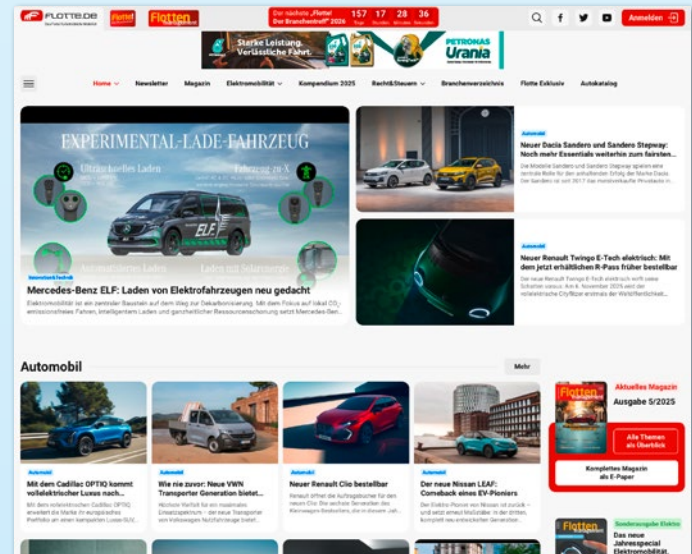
FLOTTE.DE

Flotte

Flotten

Der nächste „Flotte! Der Branchentreff" 2026

157 Tage 17 Stunden 28 Minuten 36 Sekunden

Anmelden

Starke Leistung. Verlässliche Fahrt.

PETRONAS Urania

Home Newsletter Magazin Elektromobilität Kompendium 2025 Recht&Steuern Branchenverzeichnis Flotte Exklusiv Autokatalog

EXPERIMENTAL-LADE-FAHRZEUG

Ultraschnelles Laden

ELF

Automatisiertes Laden

Laden mit Solarenergie

Mercedes-Benz ELF: Laden von Elektrofahrzeugen neu gedacht

Elektromobilität ist ein zentraler Baustein auf dem Weg zur Dekarbonisierung. Mit dem Fokus auf lokal $CO_2$-emissionsfreies Fahren, intelligentem Laden und ganzheitlicher Ressourcenschonung setzt Mercedes-Ben...

Automobil

Neuer Dacia Sandero und Sandero Stepway: Noch mehr Essentials weiterhin zum fairsten...

Die Modelle Sandero und Sandero Stepway spielen eine zentrale Rolle für den anhaltenden Erfolg der Marke Dacia. Der Sandero ist seit 2017 das meistverkaufte Privatauto in...

Automobil

Neuer Renault Twingo E-Tech elektrisch: Mit dem jetzt erhältlichen R-Pass früher bestellbar

Der neue Renault Twingo E-Tech elektrisch wirft seine Schatten voraus. Am 6. November 2025 wird der vollelektrische Cityflitzer erstmals der Weltöffentlichkeit...

Automobil

Mehr

Automobil

Mit dem Cadillac OPTIQ kommt vollelektrischer Luxus nach...

Automobil

Wie nie zuvor: Neue VWN Transporter Generation bietet...

Automobil

Neuer Renault Clio bestellbar

Automobil

Der neue Nissan LEAF: Comeback eines EV-Pioniers

Aktuelles Magazin

Ausgabe 5/2025

Alle Themen als Überblick

Komplettes Magazin als E-Paper

Sonderausgabe Elektro

Das neue Jahresspecial Elektromobilität...